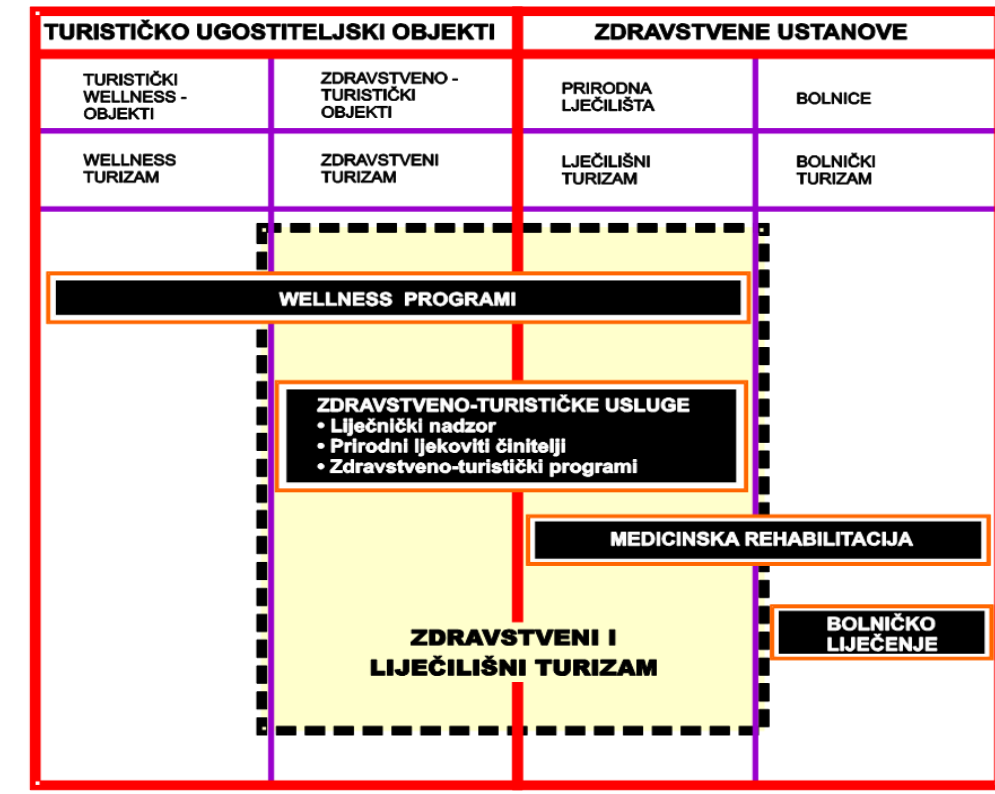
| TURISTIČKO UGOSTITELJSKI OBJEKTI | | ZDRAVSTVENE USTANOVE | |
|---|---|---|---|
| TURISTIČKI WELLNESS - OBJEKTI | ZDRAVSTVENO - TURISTIČKI OBJEKTI | PRIRODNA LJEČILIŠTA | BOLNICE |
| WELLNESS TURIZAM | ZDRAVSTVENI TURIZAM | LJEČILIŠNI TURIZAM | BOLNIČKI TURIZAM |

WELLNESS PROGRAMI

ZDRAVSTVENO-TURISTIČKE USLUGE
• Liječnički nadzor
• Prirodni ljekoviti činitelji
• Zdravstveno-turistički programi

MEDICINSKA REHABILITACIJA

BOLNIČKO LIJEČENJE

ZDRAVSTVENI I LIJEČILIŠNI TURIZAM